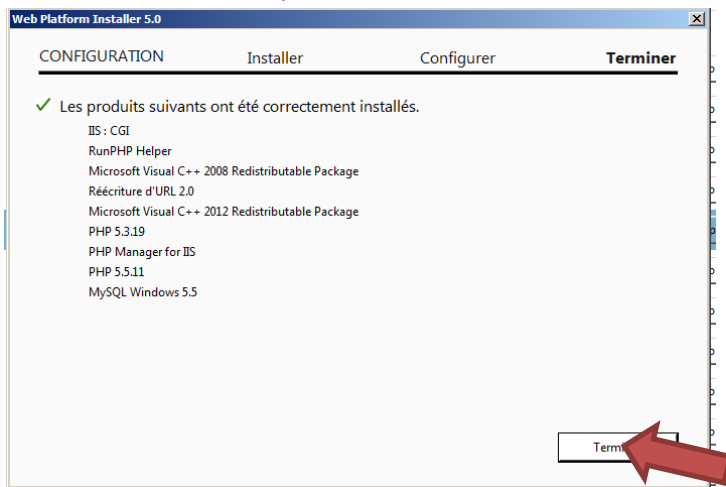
Web Platform Installer 5.0

CONFIGURATION Installer Configurer Terminer

✓ Les produits suivants ont été correctement installés.

IIS : CGI
RunPHP Helper
Microsoft Visual C++ 2008 Redistributable Package
Réécriture d'URL 2.0
Microsoft Visual C++ 2012 Redistributable Package
PHP 5.3.19
PHP Manager for IIS
PHP 5.5.11
MySQL Windows 5.5

Term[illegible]